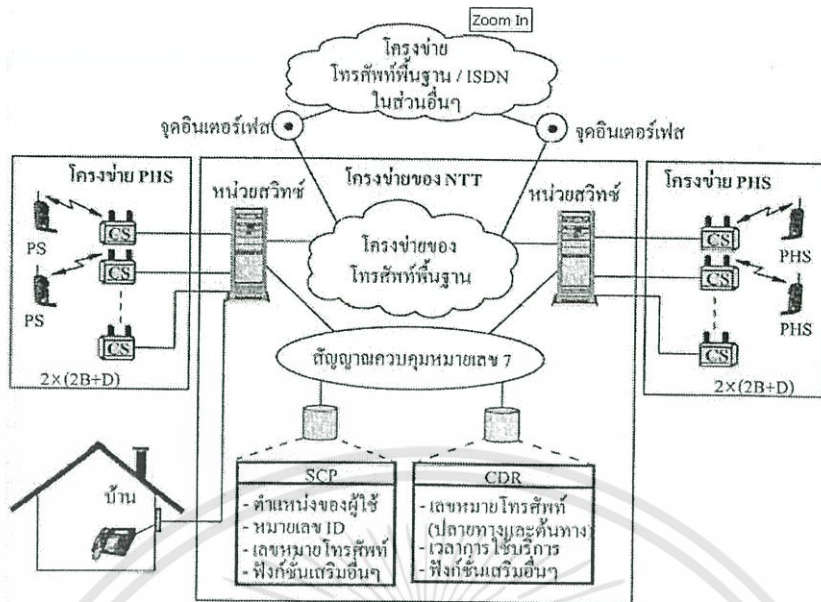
Zoom In

โครงข่าย โทรศัพท์พื้นฐาน / ISDN ในส่วนอื่นๆ

จุดอินเตอร์เฟส

จุดอินเตอร์เฟส

โครงข่าย PHS

หน่วยสวิทช์

โครงข่ายของ NTT

หน่วยสวิทช์

โครงข่าย PHS

CS

CS

CS

PS

PS

โครงข่ายของ โทรศัพท์พื้นฐาน

CS

CS

CS

PHS

PHS

สัญญาณควบคุมหมายเลข 7

2×(2B+D)

2×(2B+D)

บ้าน

SCP

- ตำแหน่งของผู้ใช้
- หมายเลข ID
- เลขหมายโทรศัพท์
- ฟังก์ชั่นเสริมอื่นๆ

CDR

- เลขหมายโทรศัพท์ (ปลายทางและต้นทาง)
- เวลาการใช้บริการ
- ฟังก์ชั่นเสริมอื่นๆ